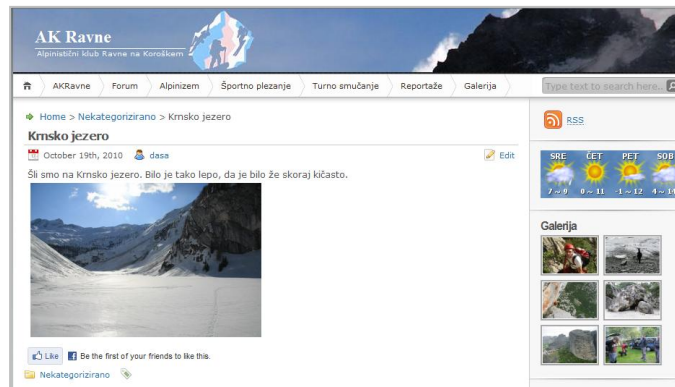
AK Ravne
Alpinistični klub Ravne na Koroškem

AKRavne | Forum | Alpinizem | Športno plezanje | Turno smučanje | Reportaže | Galerija

Type text to search here...

Home > Nekategorizirano > Krnsko jezero

Krnsko jezero

October 19th, 2010 dasa Edit

Šli smo na Krnsko jezero. Bilo je tako lepo, da je bilo že skoraj kičasto.

Like Be the first of your friends to like this.

Nekategorizirano

RSS

| SRE | ČET | PET | SOB |
|---|---|---|---|
| 7 ~ 9 | 0 ~ 11 | -1 ~ 12 | 4 ~ 14 |

Galerija